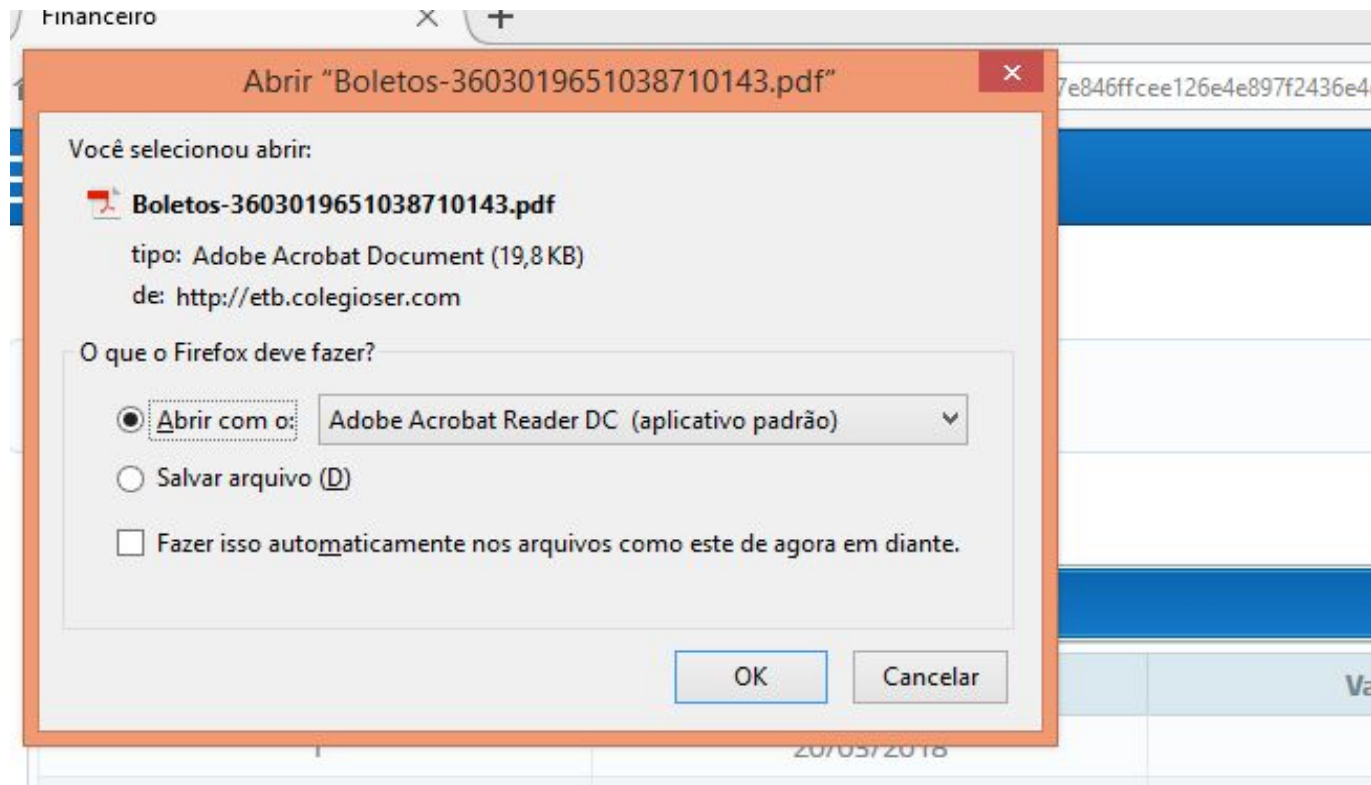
Financeiro
×
+
Abrir "Boletos-3603019651038710143.pdf"
×
7e846ffcee126e4e897f2436e4
Você selecionou abrir:
Boletos-3603019651038710143.pdf
tipo: Adobe Acrobat Document (19,8 KB)
de: http://etb.colegioser.com
O que o Firefox deve fazer?
Abrir com o: Adobe Acrobat Reader DC (aplicativo padrão)
Salvar arquivo (D)
Fazer isso automaticamente nos arquivos como este de agora em diante.
OK
Cancelar
Va
1
20/05/2018